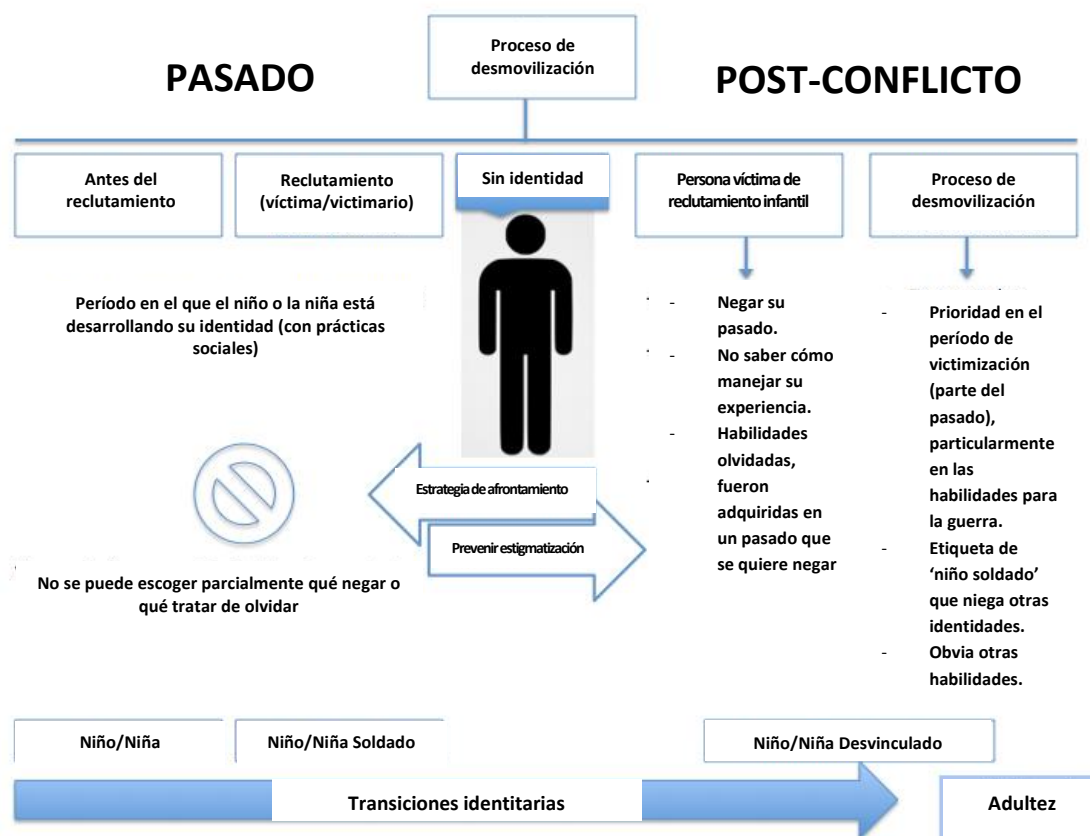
Proceso de desmovilización

PASADO

POST-CONFLICTO

Antes del reclutamiento

Reclutamiento (víctima/victimario)

Sin identidad

Persona víctima de reclutamiento infantil

Proceso de desmovilización

Período en el que el niño o la niña está desarrollando su identidad (con prácticas sociales)

- Negar su pasado.
- No saber cómo manejar su experiencia.
- Habilidades olvidadas, fueron adquiridas en un pasado que se quiere negar

- Prioridad en el período de victimización (parte del pasado), particularmente en las habilidades para la guerra.
- Etiqueta de 'niño soldado' que niega otras identidades.
- Obvia otras habilidades.

Estrategia de afrontamiento

Prevenir estigmatización

No se puede escoger parcialmente qué negar o qué tratar de olvidar

Niño/Niña

Niño/Niña Soldado

Niño/Niña Desvinculado

Transiciones identitarias

Adultez